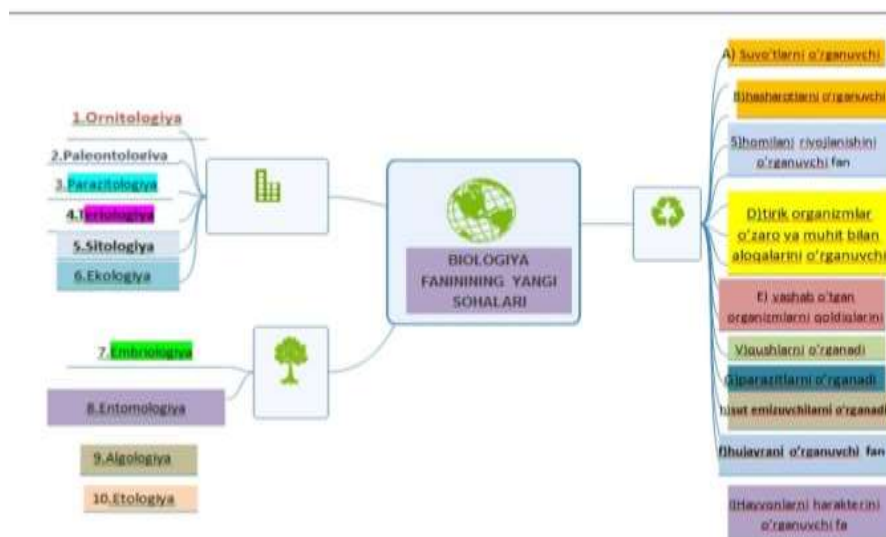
1.Ornitologiya

2.Paleontologiya

3.Parazitologiya

4.Teriologiya

5.Sitologiya

6.Ekologiya

7.Embriologiya

8.Entomologiya

9.Algologiya

10.Etologiya

BIOLOGIYA FANINING YANGI SOHALARI

A) Suvo'tlarni o'rganuvchi

B)hasharotlarni o'rganuvchi

5)homilani rivojlanishini o'rganuvchi fan

D)tirik organizmlar o'zaro va muhit bilan aloqalarini o'rganuvchi

E) yashab o'tgan organizmlarni qoldiqlarini

Vqushlarni o'rganadi

G)parazitlarni o'rganadi

h)sut emizuvchilarni o'rganadi

f)hujayrani o'rganuvchi fan

I)Hayvonlarni harakterini o'rganuvchi fa